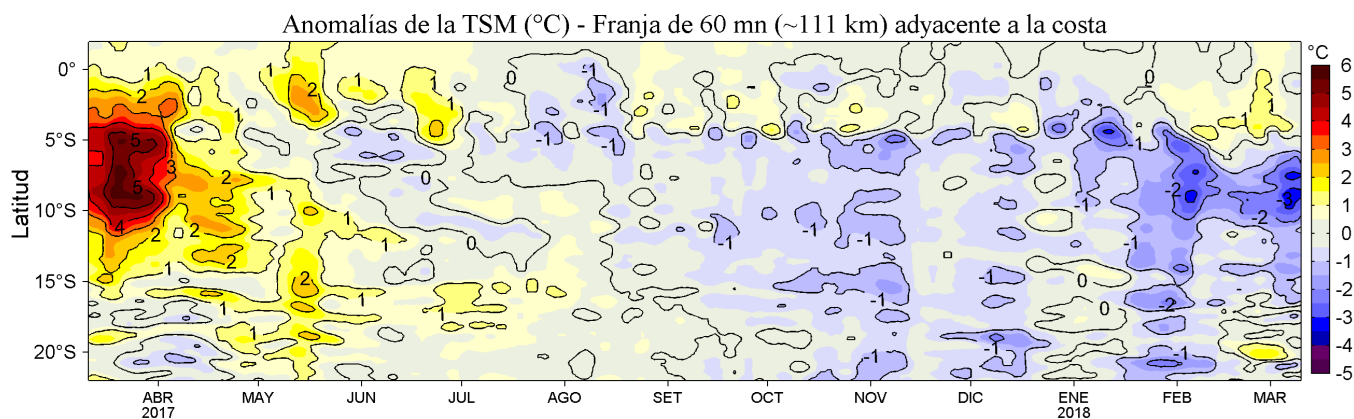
Anomalías de la TSM (°C) - Franja de 60 mn (~111 km) adyacente a la costa

Latitud

0°
5°S
10°S
15°S
20°S

ABR 2017
MAY
JUN
JUL
AGO
SET
OCT
NOV
DIC
ENE 2018
FEB
MAR

°C
6
5
4
3
2
1
0
-1
-2
-3
-4
-5

1
2
5
3
5
4
2
2
2
2
1
1
2
1
1
2
1
1
1
1
0
1
1
1
1
0
0
-1
-1
-1
-1
-1
-1
-1
-1
-1
-1
-1
0
0
-1
-1
-1
-1
-2
-2
-3
-2
-1
-1
0
1
1